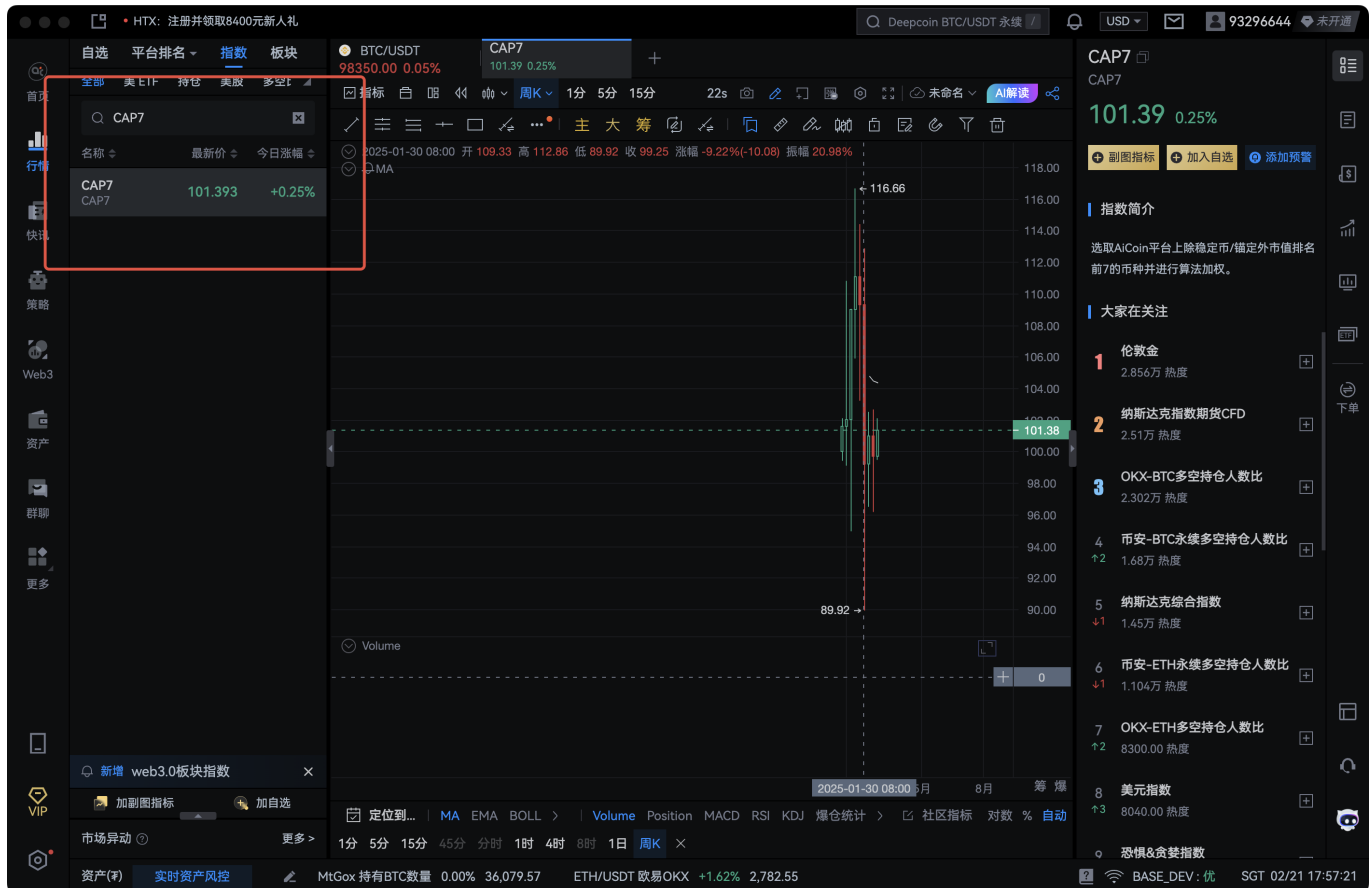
HTX: 注册并领取8400元新人礼

Deepcoin BTC/USDT 永续 /

USD

93296644 未开通

首页

行情

快讯

策略

Web3

资产

群聊

更多

VIP

自选 平台排名 指数 板块

全部 美ETF 持仓 美股 多空比

CAP7

| 名称 | 最新价 | 今日涨幅 |
|---|---|---|
| CAP7 CAP7 | 101.393 | +0.25% |

新增 web3.0板块指数

加副图指标 加自选

市场异动 更多 >

BTC/USDT 98350.00 0.05%

CAP7 101.39 0.25%

指标 周K 1分 5分 15分 22s 未命名 AI解读

主 大 筹

2025-01-30 08:00 开 109.33 高 112.86 低 89.92 收 99.25 涨幅 -9.22%(-10.08) 振幅 20.98%

MA

116.66

118.00
116.00
114.00
112.00
110.00
108.00
106.00
104.00
101.38
100.00
98.00
96.00
94.00
92.00
90.00

89.92

Volume

0

2025-01-30 08:00 5月 8月 筹 爆

定位到... MA EMA BOLL > Volume Position MACD RSI KDJ 爆仓统计 > 社区指标 对数 % 自动

1分 5分 15分 45分 分时 1时 4时 8时 1日 周K

CAP7

CAP7

101.39 0.25%

副图指标 加入自选 添加预警

指数简介

选取AiCoin平台上除稳定币/锚定外币值排名前7的币种并进行算法加权。

大家在关注

1 伦敦金 2.856万 热度

2 纳斯达克指数期货CFD 2.51万 热度

3 OKX-BTC多空持仓人数比 2.302万 热度

4 ↑2 币安-BTC永续多空持仓人数比 1.68万 热度

5 ↓1 纳斯达克综合指数 1.45万 热度

6 ↓1 币安-ETH永续多空持仓人数比 1.104万 热度

7 ↑2 OKX-ETH多空持仓人数比 8300.00 热度

8 ↑3 美元指数 8040.00 热度

9 恐惧&贪婪指数

下单

资产(¥) 实时资产风控 MtGox 持有BTC数量 0.00% 36,079.57 ETH/USDT 欧易OKX +1.62% 2,782.55 BASE_DEV: 优 SGT 02/21 17:57:21